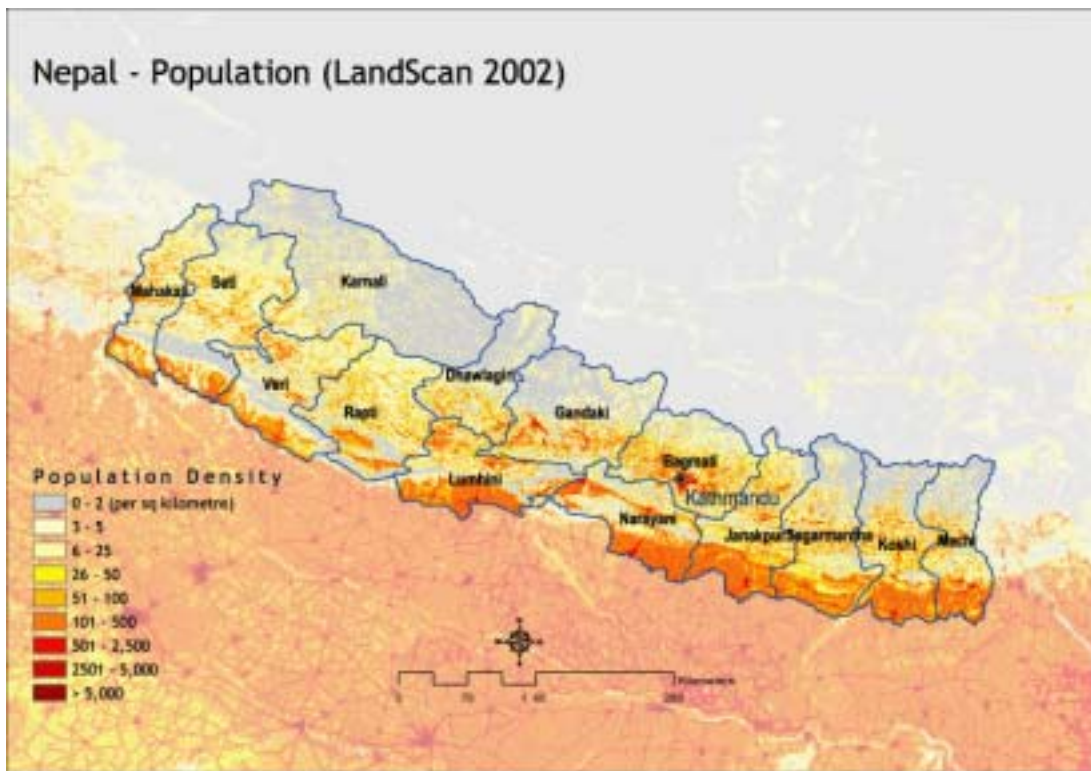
Nepal - Population (LandScan 2002)

Mahakali
Seti
Karnali
Veri
Rapti
Dhawlagiri
Gandaki
Lumbini
Bagmati
Kathmandu
Narayani
Janakpur
Sagarmatha
Koshi
Mechi

Population Density
0 - 2 (per sq kilometre)
3 - 5
6 - 25
26 - 50
51 - 100
101 - 500
501 - 2,500
2501 - 5,000
> 5,000

0 70 140 280 Kilometers